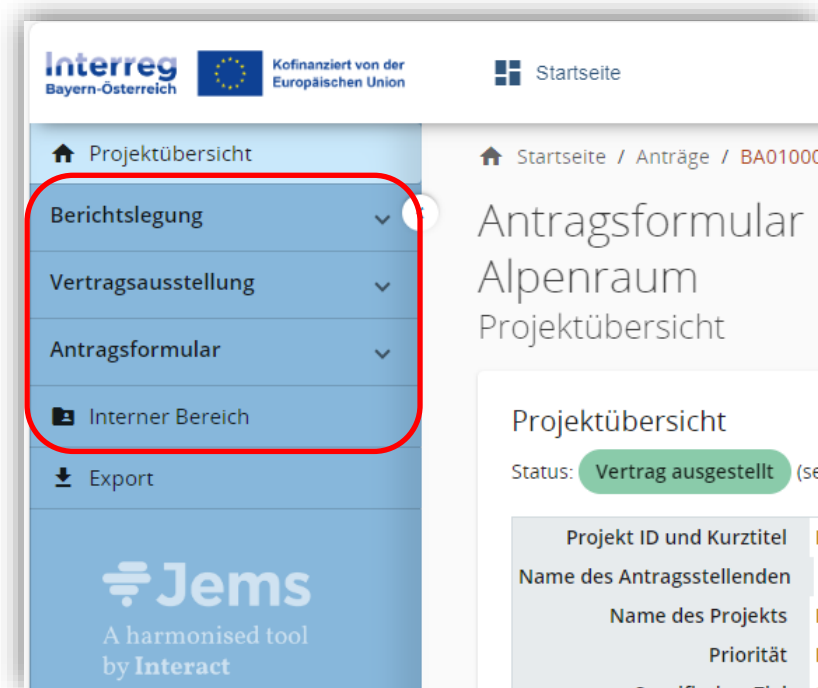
Interreg
Bayern-Österreich

Kofinanziert von der Europäischen Union

Startseite

Projektübersicht

Berichtslegung

Vertragsausstellung

Antragsformular

Interner Bereich

Export

Jems
A harmonised tool by Interact

Startseite / Anträge / BA0100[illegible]

Antragsformular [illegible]
Alpenraum
Projektübersicht

Projektübersicht

Status: Vertrag ausgestellt (se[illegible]

| Projekt ID und Kurztitel |
| Name des Antragsstellenden |
| Name des Projekts |
| Priorität |